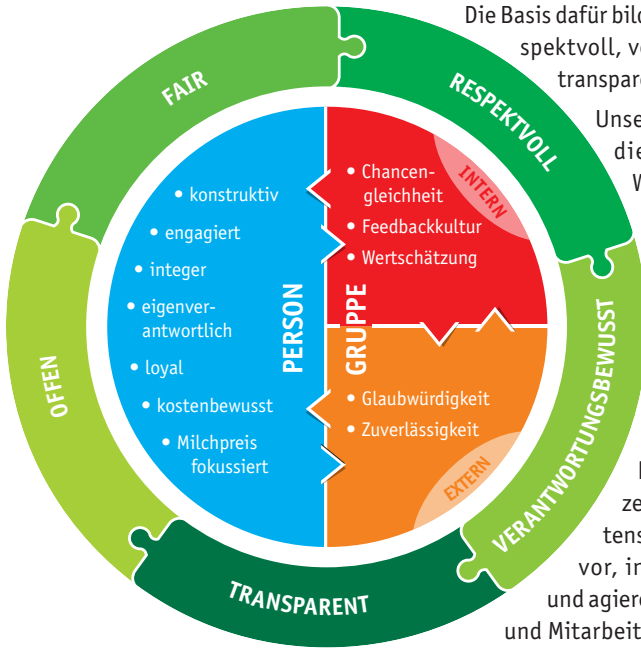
Die Basis dafür bil
spektvoll, ve
transpare

Unse
die
W

FAIR

RESPEKTVOLL

VERANTWORTUNGSBEWUSST

TRANSPARENT

OFFEN

PERSON

• konstruktiv
• engagiert
• integer
• eigenverantwortlich
• loyal
• kostenbewusst
• Milchpreis fokussiert

GRUPPE

INTERN

• Chancengleichheit
• Feedbackkultur
• Wertschätzung

• Glaubwürdigkeit
• Zuverlässigkeit

EXTERN

ze
tens
vor, in
und agiere
und Mitarbeit